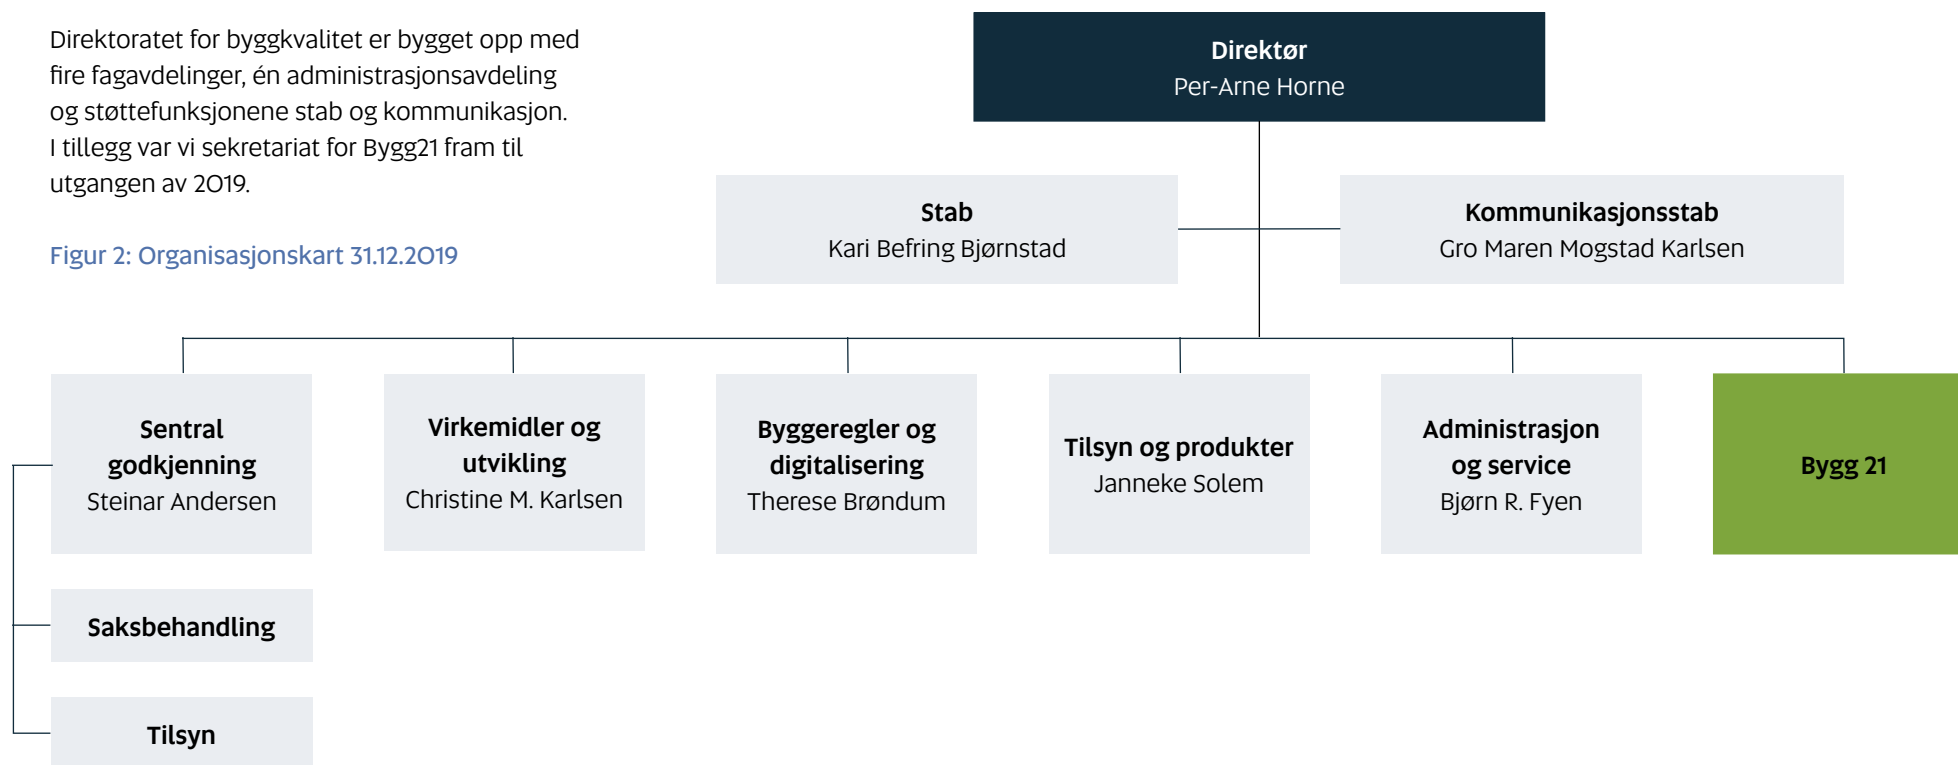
Direktoratet for byggkvalitet er bygget opp med fire fagavdelinger, én administrasjonsavdeling og støttefunksjonene stab og kommunikasjon. I tillegg var vi sekretariat for Bygg21 fram til utgangen av 2019.

Figur 2: Organisasjonskart 31.12.2019

Direktør
Per-Arne Horne

Stab
Kari Befring Bjørnstad

Kommunikasjonsstab
Gro Maren Mogstad Karlsen

Sentral godkjenning
Steinar Andersen

Virkemidler og utvikling
Christine M. Karlsen

Byggeregler og digitalisering
Therese Brøndum

Tilsyn og produkter
Janneke Solem

Administrasjon og service
Bjørn R. Fyen

Bygg 21

Saksbehandling

Tilsyn